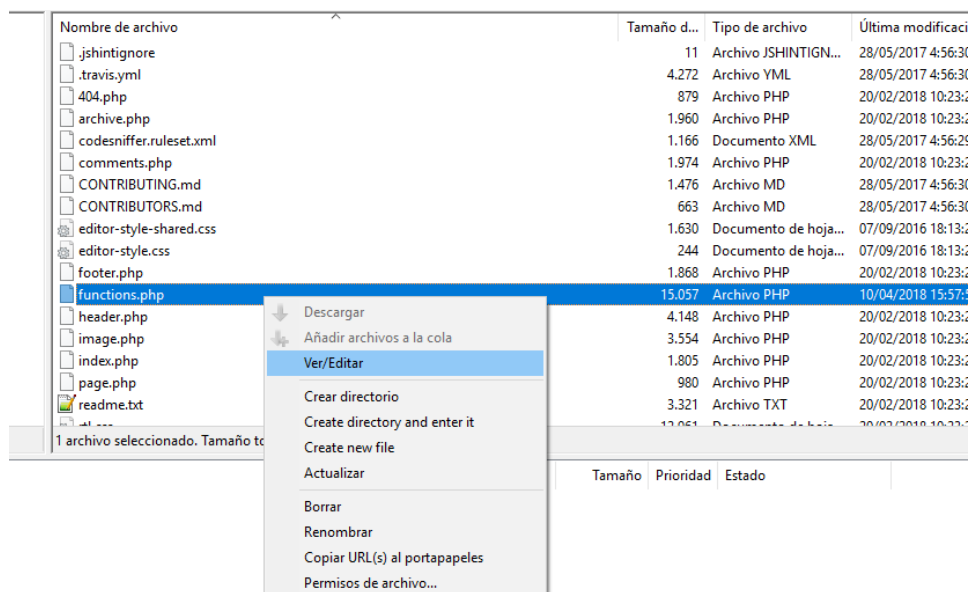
| Nombre de archivo | Tamaño d... | Tipo de archivo | Última modificaci |
|---|---|---|---|
| .jshintignore | 11 | Archivo JSHINTIGN... | 28/05/2017 4:56:30 |
| .travis.yml | 4.272 | Archivo YML | 28/05/2017 4:56:30 |
| 404.php | 879 | Archivo PHP | 20/02/2018 10:23:2 |
| archive.php | 1.960 | Archivo PHP | 20/02/2018 10:23:2 |
| codesniffer.ruleset.xml | 1.166 | Documento XML | 28/05/2017 4:56:29 |
| comments.php | 1.974 | Archivo PHP | 20/02/2018 10:23:2 |
| CONTRIBUTING.md | 1.476 | Archivo MD | 28/05/2017 4:56:30 |
| CONTRIBUTORS.md | 663 | Archivo MD | 28/05/2017 4:56:30 |
| editor-style-shared.css | 1.630 | Documento de hoja... | 07/09/2016 18:13:2 |
| editor-style.css | 244 | Documento de hoja... | 07/09/2016 18:13:2 |
| footer.php | 1.868 | Archivo PHP | 20/02/2018 10:23:2 |
| functions.php | 15.057 | Archivo PHP | 10/04/2018 15:57:5 |
| header.php | 4.148 | Archivo PHP | 20/02/2018 10:23:2 |
| image.php | 3.554 | Archivo PHP | 20/02/2018 10:23:2 |
| index.php | 1.805 | Archivo PHP | 20/02/2018 10:23:2 |
| page.php | 980 | Archivo PHP | 20/02/2018 10:23:2 |
| readme.txt | 3.321 | Archivo TXT | 20/02/2018 10:23:2 |

1 archivo seleccionado. Tamaño to

Descargar
Añadir archivos a la cola
Ver/Editar
Crear directorio
Create directory and enter it
Create new file
Actualizar
Borrar
Renombrar
Copiar URL(s) al portapapeles
Permisos de archivo...

Tamaño Prioridad Estado